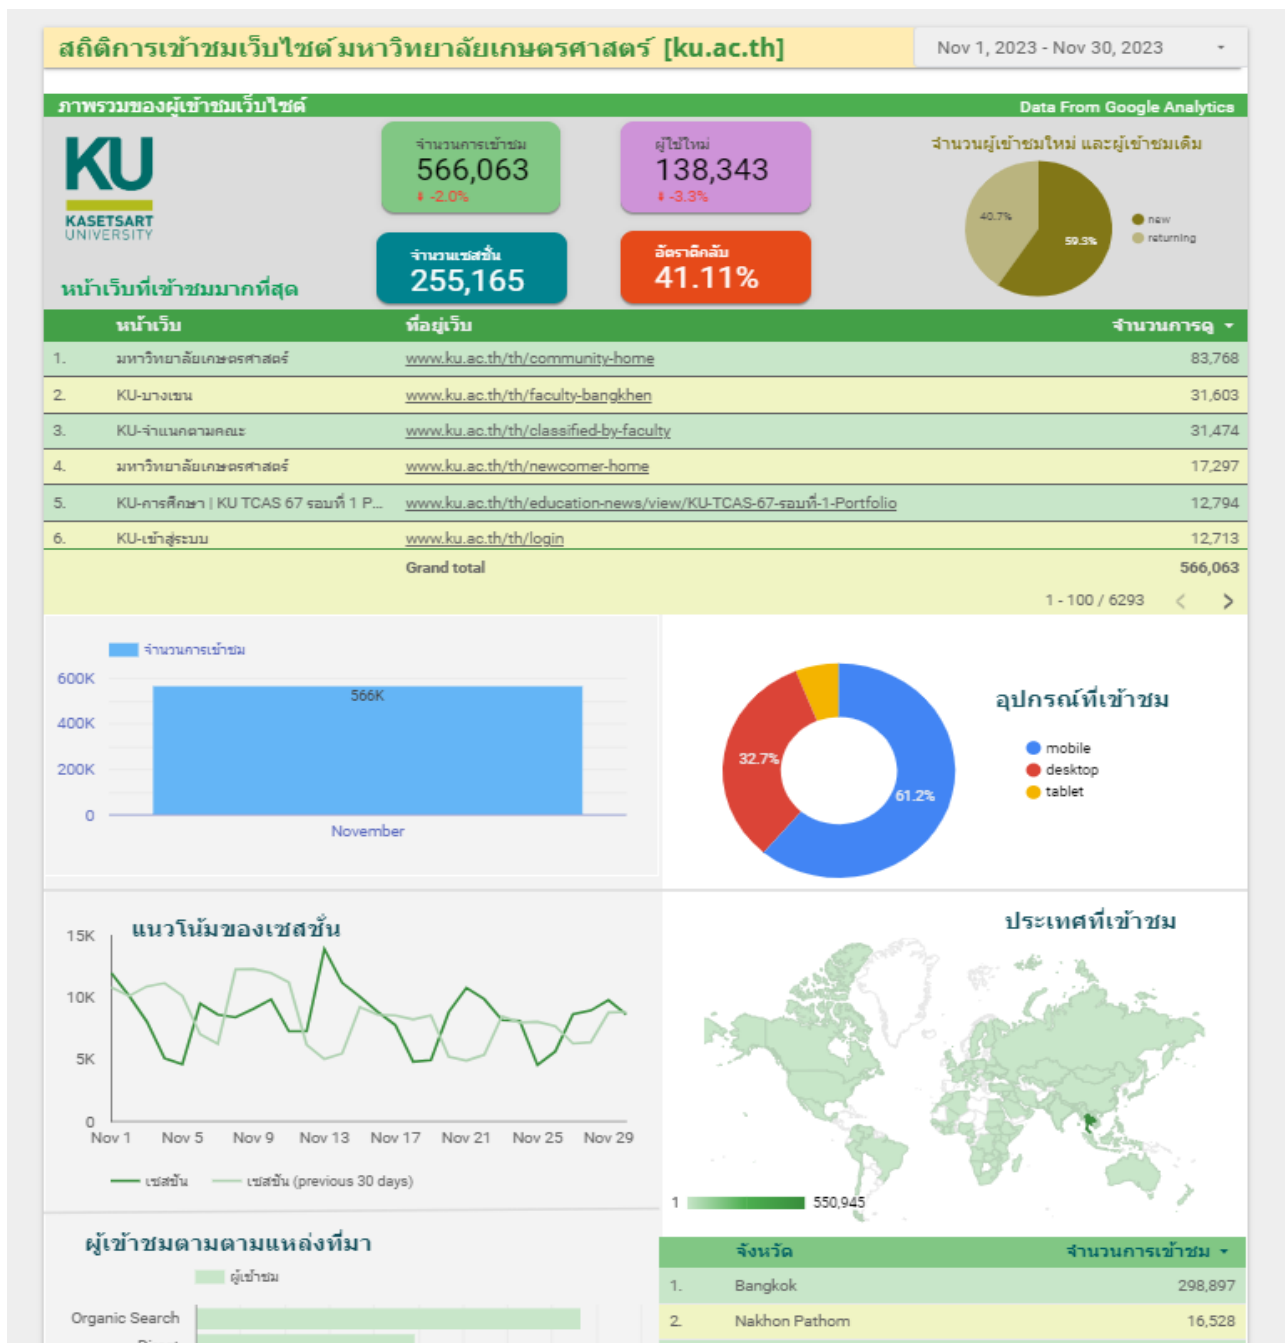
สถิติการเข้าชมเว็บไซต์มหาวิทยาลัยเกษตรศาสตร์ [ku.ac.th]

Nov 1, 2023 - Nov 30, 2023

ภาพรวมของผู้เข้าชมเว็บไซต์

Data From Google Analytics

KU KASETSART UNIVERSITY

จำนวนการเข้าชม
566,063
-2.0%

ผู้ใช้ใหม่
138,343
-3.3%

จำนวนเซสชั่น
255,165

อัตราตีกลับ
41.11%

จำนวนผู้เข้าชมใหม่ และผู้เข้าชมเดิม

40.7%
59.3%
new
returning

หน้าเว็บที่เข้าชมมากที่สุด

| | หน้าเว็บ | ที่อยู่เว็บ | จำนวนการดู |
|---|---|---|---|
| 1. | มหาวิทยาลัยเกษตรศาสตร์ | www.ku.ac.th/th/community-home | 83,768 |
| 2. | KU-บางเขน | www.ku.ac.th/th/faculty-bangkhen | 31,603 |
| 3. | KU-จำแนกตามคณะ | www.ku.ac.th/th/classified-by-faculty | 31,474 |
| 4. | มหาวิทยาลัยเกษตรศาสตร์ | www.ku.ac.th/th/newcomer-home | 17,297 |
| 5. | KU-การศึกษา \| KU TCAS 67 รอบที่ 1 P... | www.ku.ac.th/th/education-news/view/KU-TCAS-67-รอบที่-1-Portfolio | 12,794 |
| 6. | KU-เข้าสู่ระบบ | www.ku.ac.th/th/login | 12,713 |
| | | Grand total | 566,063 |

1 - 100 / 6293

จำนวนการเข้าชม
600K
400K
200K
0
566K
November

32.7%
61.2%
อุปกรณ์ที่เข้าชม
mobile
desktop
tablet

แนวโน้มของเซสชั่น
15K
10K
5K
0
Nov 1 Nov 5 Nov 9 Nov 13 Nov 17 Nov 21 Nov 25 Nov 29
เซสชั่น
เซสชั่น (previous 30 days)

ประเทศที่เข้าชม
1
550,945

ผู้เข้าชมตามตามแหล่งที่มา
ผู้เข้าชม
Organic Search
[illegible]

| | จังหวัด | จำนวนการเข้าชม |
|---|---|---|
| 1. | Bangkok | 298,897 |
| 2. | Nakhon Pathom | 16,528 |